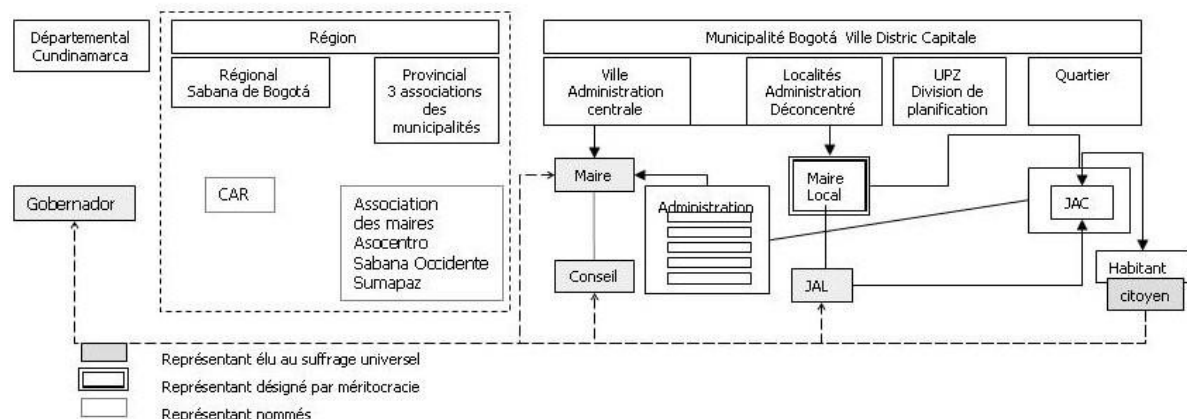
Départemental Cundinamarca

Région

Régional Sabana de Bogotá

Provincial 3 associations des municipalités

Municipalité Bogotá Ville Distric Capitale

Ville Administration centrale

Localités Administration Déconcentré

UPZ Division de planification

Quartier

Gobernador

CAR

Association des maires Asocentro Sabana Occidente Sumapaz

Maire

Administration

Conseil

Maire Local

JAL

JAC

Habitant

citoyen

Représentant élu au suffrage universel

Représentant désigné par méritocracie

Représentant nommés